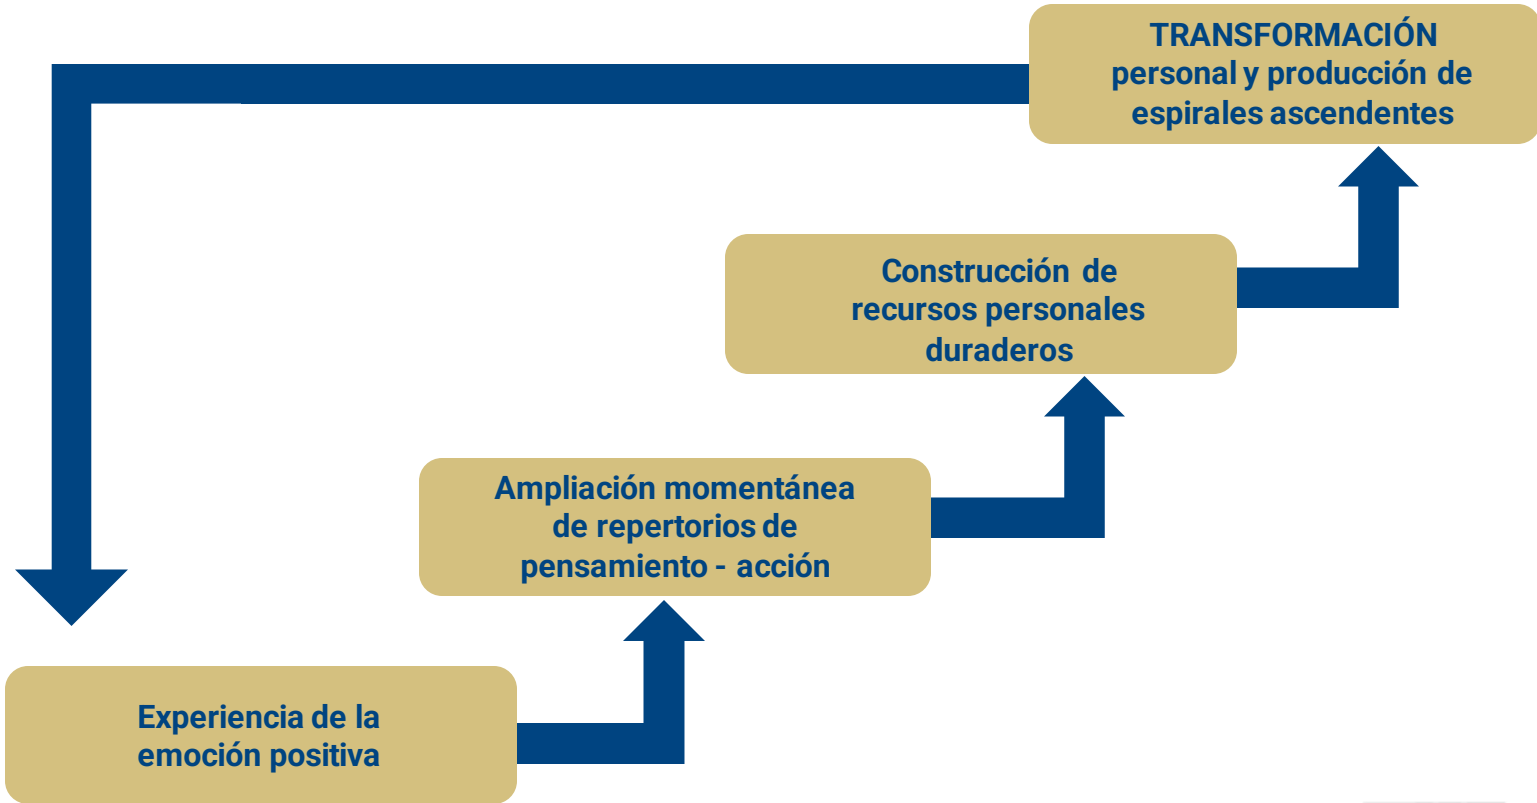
TRANSFORMACIÓN personal y producción de espirales ascendentes

Construcción de recursos personales duraderos

Ampliación momentánea de repertorios de pensamiento - acción

Experiencia de la emoción positiva